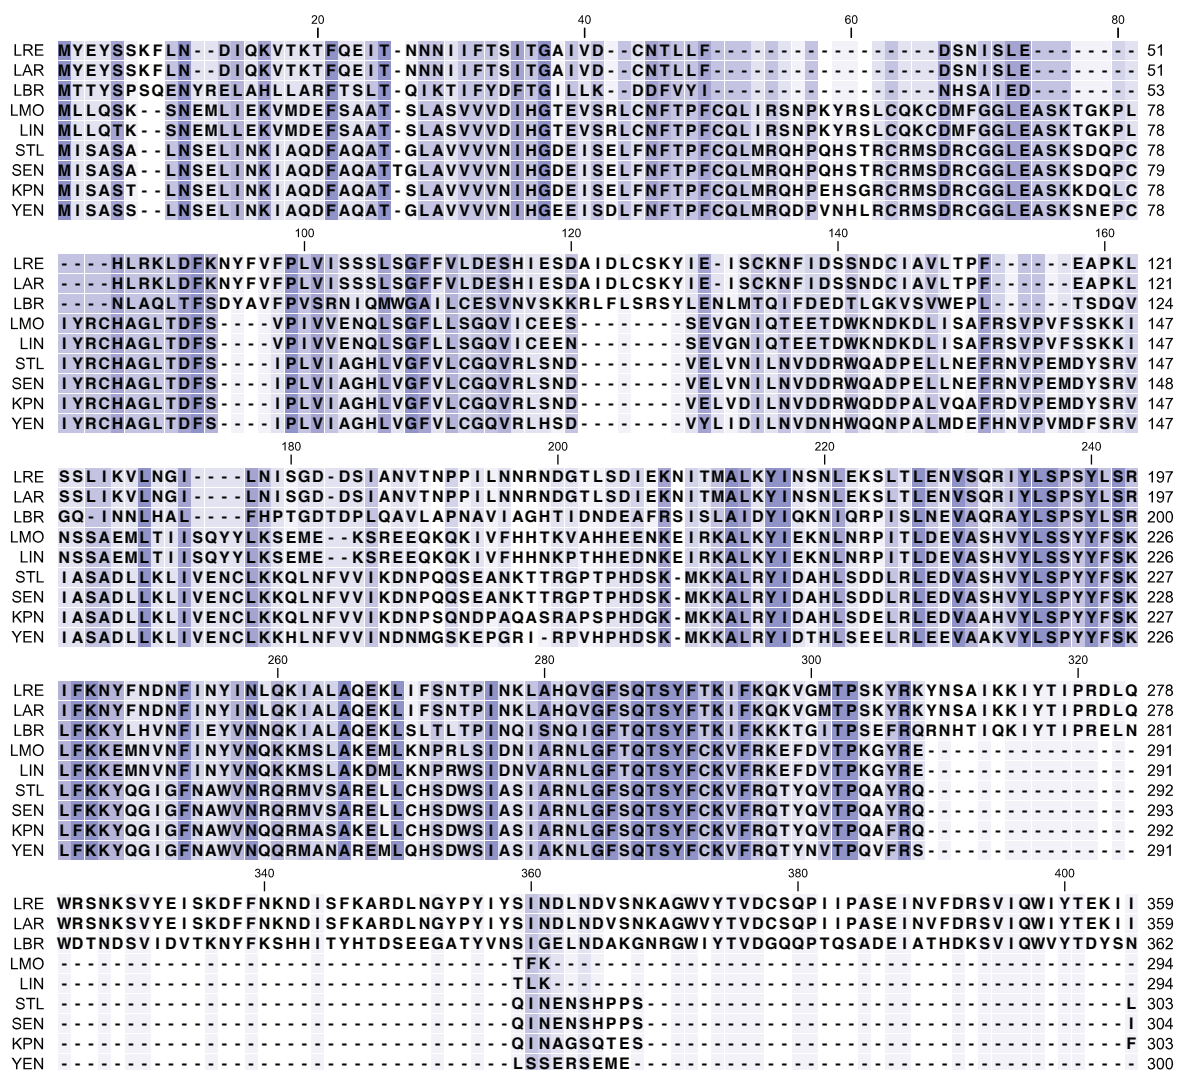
20 40 60 80

| | | |
|---|---|---|
| LRE | MYEYSSKFLN--DIQKVTKTFQEIT-NNNIIFTSITGAIVD--CNTLLF---------------DSNISLE------ | 51 |
| LAR | MYEYSSKFLN--DIQKVTKTFQEIT-NNNIIFTSITGAIVD--CNTLLF---------------DSNISLE------ | 51 |
| LBR | MTTYSPSQENYRELAHLLARFTSLT-QIKTIFYDFTGILLK--DDFVYI---------------NHSAIED------ | 53 |
| LMO | MLLQSK--SNEMLIEKVMDEFSAAT-SLASVVVDIHGTEVSRLCNFTPFCQLIRSNPKYRSLCQKCDMFGGLEASKTGKPL | 78 |
| LIN | MLLQTK--SNEMLIEKVMDEFSAAT-SLASVVVDIHGTEVSRLCNFTPFCQLIRSNPKYRSLCQKCDMFGGLEASKTGKPL | 78 |
| STL | MISASA--LNSELINKIAQDFAQAT-GLAVVVVNIHGDEISELFNFTPFCQLMRQHPQHSTRCRMSDRCGGLEASKSDQPC | 78 |
| SEN | MISASA--LNSELINKIAQDFAQATTGLAVVVVNIHGDEISELFNFTPFCQLMRQHPQHSTRCRMSDRCGGLEASKSDQPC | 79 |
| KPN | MISAST--LNSELINKIAQDFAQAT-SLAVVVVNIHGDEISELFNFTPFCQLMRQHPEHSGRCRMSDRCGGLEASKKDQLC | 78 |
| YEN | MISASS--LNSELINKIAQDFAQAT-GLAVVVVNIHGEEISDLFNFTPFCQLMRQDPVNHLRCRMSDRCGGLEASKSNEPC | 78 |

100 120 140 160

| | | |
|---|---|---|
| LRE | ----HLRKLDFKNYFVFPLVISSSLSGFFVLDESHIESDAIDLCSKYIE-ISCKNFIDSSNDCIAVLTPF-----EAPKL | 121 |
| LAR | ----HLRKLDFKNYFVFPLVISSSLSGFFVLDESHIESDAIDLCSKYIE-ISCKNFIDSSNDCIAVLTPF-----EAPKL | 121 |
| LBR | ----NLAQLTFSDYAVFPVSRNIQMWGAILCESVNVSKKRLFLSRSYLENLMTQIFDEDTLGKVSVWEPL------TSDQV | 124 |
| LMO | IYRCHAGLTDFS----VPIVVENQLSGFLLSGQVICEES--------SEVGNIQTEETDWKNDKDLISAFRSVPVFSSKKI | 147 |
| LIN | IYRCHAGLTDFS----VPIVVENQLSGFLLSGQVICEEN--------SEVGNIQTEETDWKNDKDLISAFRSVPVFSSKKI | 147 |
| STL | IYRCHAGLTDFS----IPLVIAGHLVGFVLCGQVRLSND--------VELVNILNVDDRWQADPELLNEFRNVPEMDYSRV | 147 |
| SEN | IYRCHAGLTDFS----IPLVIAGHLVGFVLCGQVRLSND--------VELVNILNVDDRWQADPELLNEFRNVPEMDYSRV | 148 |
| KPN | IYRCHAGLTDFS----IPLVIAGHLVGFVLCGQVRLSND--------VELVDILNVDDRWQDDPALVQAFRDVPEMDYSRV | 147 |
| YEN | IYRCHAGLTDFS----IPLVIAGHLVGFVLCGQVRLHSD--------VYLIDILNVDNHWQQNPALMDEFHNVPVMDFSRV | 147 |

180 200 220 240

| | | |
|---|---|---|
| LRE | SSLIKVLNGI----LNISGD-DSIANVTNPPILNNRNDGTLSDIEKNITMALKYINSNLEKSLTLENVSQRIYLSPSYLSR | 197 |
| LAR | SSLIKVLNGI----LNISGD-DSIANVTNPPILNNRNDGTLSDIEKNITMALKYINSNLEKSLTLENVSQRIYLSPSYLSR | 197 |
| LBR | GQ-INNLHAL----FHPTGDTDPLQAVLAPNAVIAGHTIDNDEAFRSISLAIDYIQKNIQRPISLNEVAQRAYLSPSYLSR | 200 |
| LMO | NSSAEMLTIISQYYLKSEME--KSREEQKQKIVFHHTKVAHHEENKEIRKALKYIEKNLNRPITLDEVASHVYLSSYYFSK | 226 |
| LIN | NSSAEMLTIISQYYLKSEME--KSREEQKQKIVFHHNKPTHHEDNKEIRKALKYIEKNLNRPITLDEVASHVYLSSYYFSK | 226 |
| STL | IASADLLKLIVENCLKKQLNFVVIKDNPQQSEANKTTRGPTPHDSK-MKKALRYIDAHLSDDLRLEDVASHVYLSPYYFSK | 227 |
| SEN | IASADLLKLIVENCLKKQLNFVVIKDNPQQSEANKTTRGPTPHDSK-MKKALRYIDAHLSDDLRLEDVASHVYLSPYYFSK | 228 |
| KPN | IASADLLKLIVENCLKKQLNFVVIKDNPSQNDPAQASRAPSPHDGK-MKKALRYIDAHLSDELRLEDVAAHVYLSPYYFSK | 227 |
| YEN | IASADLLKLIVENCLKKHLNFVVINDNMGSKEPGRI-RPVHPHDSK-MKKALRYIDTHLSEELRLEEVAAKVYLSPYYFSK | 226 |

260 280 300 320

| | | |
|---|---|---|
| LRE | IFKNYFNDNFINYINLQKIALAQEKLIFSNTPINKLAHQVGFSQTSYFTKIFKQKVGMTPSKYRKYNSAIKKIYTIPRDLQ | 278 |
| LAR | IFKNYFNDNFINYINLQKIALAQEKLIFSNTPINKLAHQVGFSQTSYFTKIFKQKVGMTPSKYRKYNSAIKKIYTIPRDLQ | 278 |
| LBR | LFKKYLHVNFIEYVNNQKIALSQEKLSLTLTPINQISNQIGFTQTSYFTKIFKKKTGITPSEFRQRNHTIQKIYTIPRELN | 281 |
| LMO | LFKKEMNVNFINYVNQKKMSLAKEMLKNPRLSIDNIARNLGFTQTSYFCKVFRKEFDVTPKGYRE------------- | 291 |
| LIN | LFKKEMNVNFINYVNQKKMSLAKDMLKNPRWSIDNVARNLGFTQTSYFCKVFRKEFDVTPKGYRE------------- | 291 |
| STL | LFKKYQGIGFNAWVNRQRMVSARELLCHSDWSIASIARNLGFSQTSYFCKVFRQTYQVTPQAYRQ------------- | 292 |
| SEN | LFKKYQGIGFNAWVNRQRMVSARELLCHSDWSIASIARNLGFSQTSYFCKVFRQTYQVTPQAYRQ------------- | 293 |
| KPN | LFKKYQGIGFNAWVNQQRMASAKELLCHSDWSIASIARNLGFSQTSYFCKVFRQTYQVTPQAFRQ------------- | 292 |
| YEN | LFKKYQGIGFNAWVNQQRMANAREMLQHSDWSIASIAKNLGFSQTSYFCKVFRQTYNVTPQVFRS------------- | 291 |

340 360 380 400

| | | |
|---|---|---|
| LRE | WRSNKSVYEISKDFFNKNDISFKARDLNGYPYIYSINDLNDVSNKAGWVYTVDCSQPIIPASEINVFDRSVIQWIYTEKII | 359 |
| LAR | WRSNKSVYEISKDFFNKNDISFKARDLNGYPYIYSINDLNDVSNKAGWVYTVDCSQPIIPASEINVFDRSVIQWIYTEKII | 359 |
| LBR | WDTNDSVIDVTKNYFKSHHITYHTDSEEGATYVVNSIGELNDAKGNRGWIYTVDGGQPTQSADEIATHDKSVIQWVYTDYSN | 362 |
| LMO | ----------------------------TFK------------------------------------------- | 294 |
| LIN | ----------------------------TLK------------------------------------------- | 294 |
| STL | ----------------------------QINENSHPPS------------------------------------L | 303 |
| SEN | ----------------------------QINENSHPPS------------------------------------I | 304 |
| KPN | ----------------------------QINAGSQTES------------------------------------F | 303 |
| YEN | ----------------------------LSSERSEME------------------------------------- | 300 |